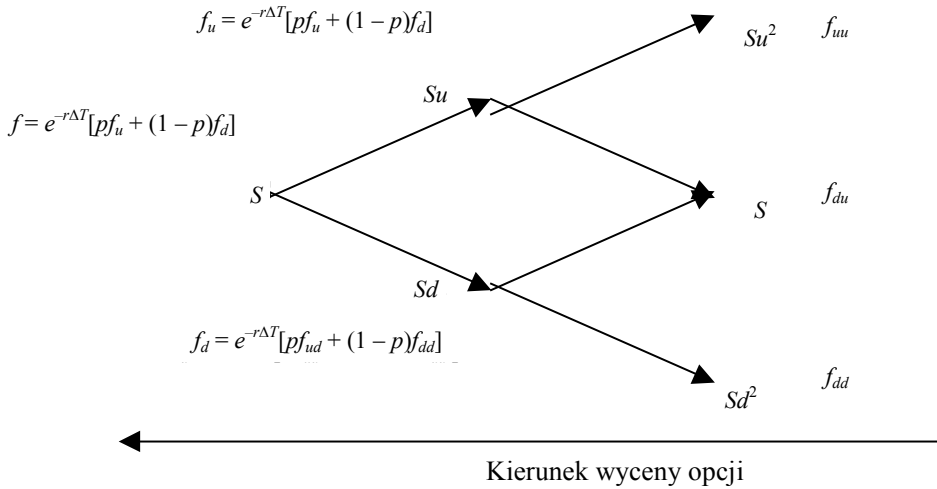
$f_u = e^{-r\Delta T}[pf_u + (1-p)f_d]$

$Su^2$ $f_{uu}$

$Su$

$f = e^{-r\Delta T}[pf_u + (1-p)f_d]$

$S$

$S$ $f_{du}$

$Sd$

$f_d = e^{-r\Delta T}[pf_{ud} + (1-p)f_{dd}]$

$f_{dd}$

$Sd^2$

Kierunek wyceny opcji